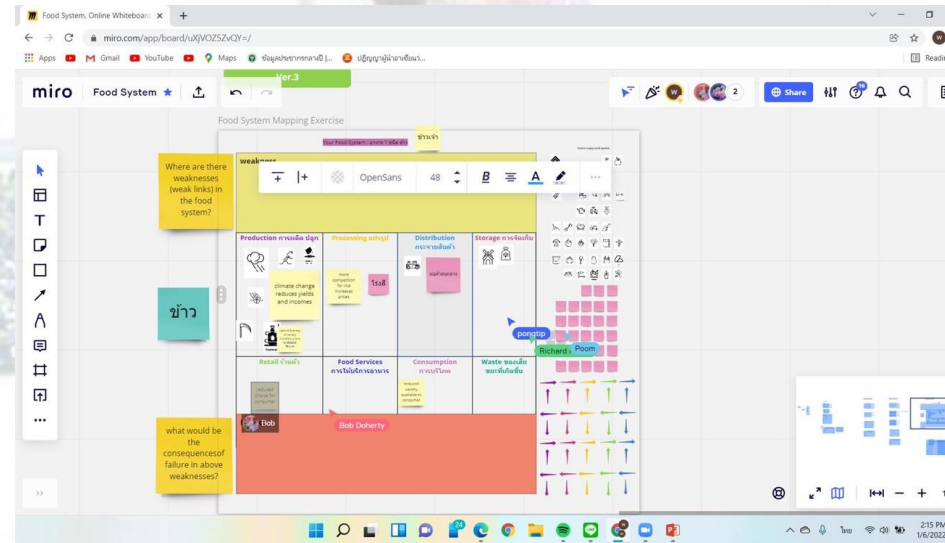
Food System, Online Whiteboard ×  +

miro.com/app/board/uXjVOZ5ZvQY=/

Apps  Gmail  YouTube  Maps  ข้อมูลประชากรกลางปี |...  ปฏิญญาผู้นำอาเซียนว...

Readi

Ver.3

miro  Food System

Share

2

Food System Mapping Exercise

Your Food System : อาหาร : ผลิต ข้าว

ข้าวเจ้า

Where are there weaknesses (weak links) in the food system?

weakness

OpenSans  48

ข้าว

Production การผลิต ปลูก

Processing แปรรูป

Distribution กระจายสินค้า

Storage การจัดเก็บ

climate change reduces yields and incomes

more competition for rice increases prices

โรงสี

ตลาดกลางข้าว

pongtip

Richard

Poom

Retail ร้านค้า

Food Services การให้บริการอาหาร

Consumption การบริโภค

Waste ของเสีย ขยะที่เกิดขึ้น

Bob

Bob Doherty

what would be the consequencesof failure in above weaknesses?

2:15 PM
1/6/2022